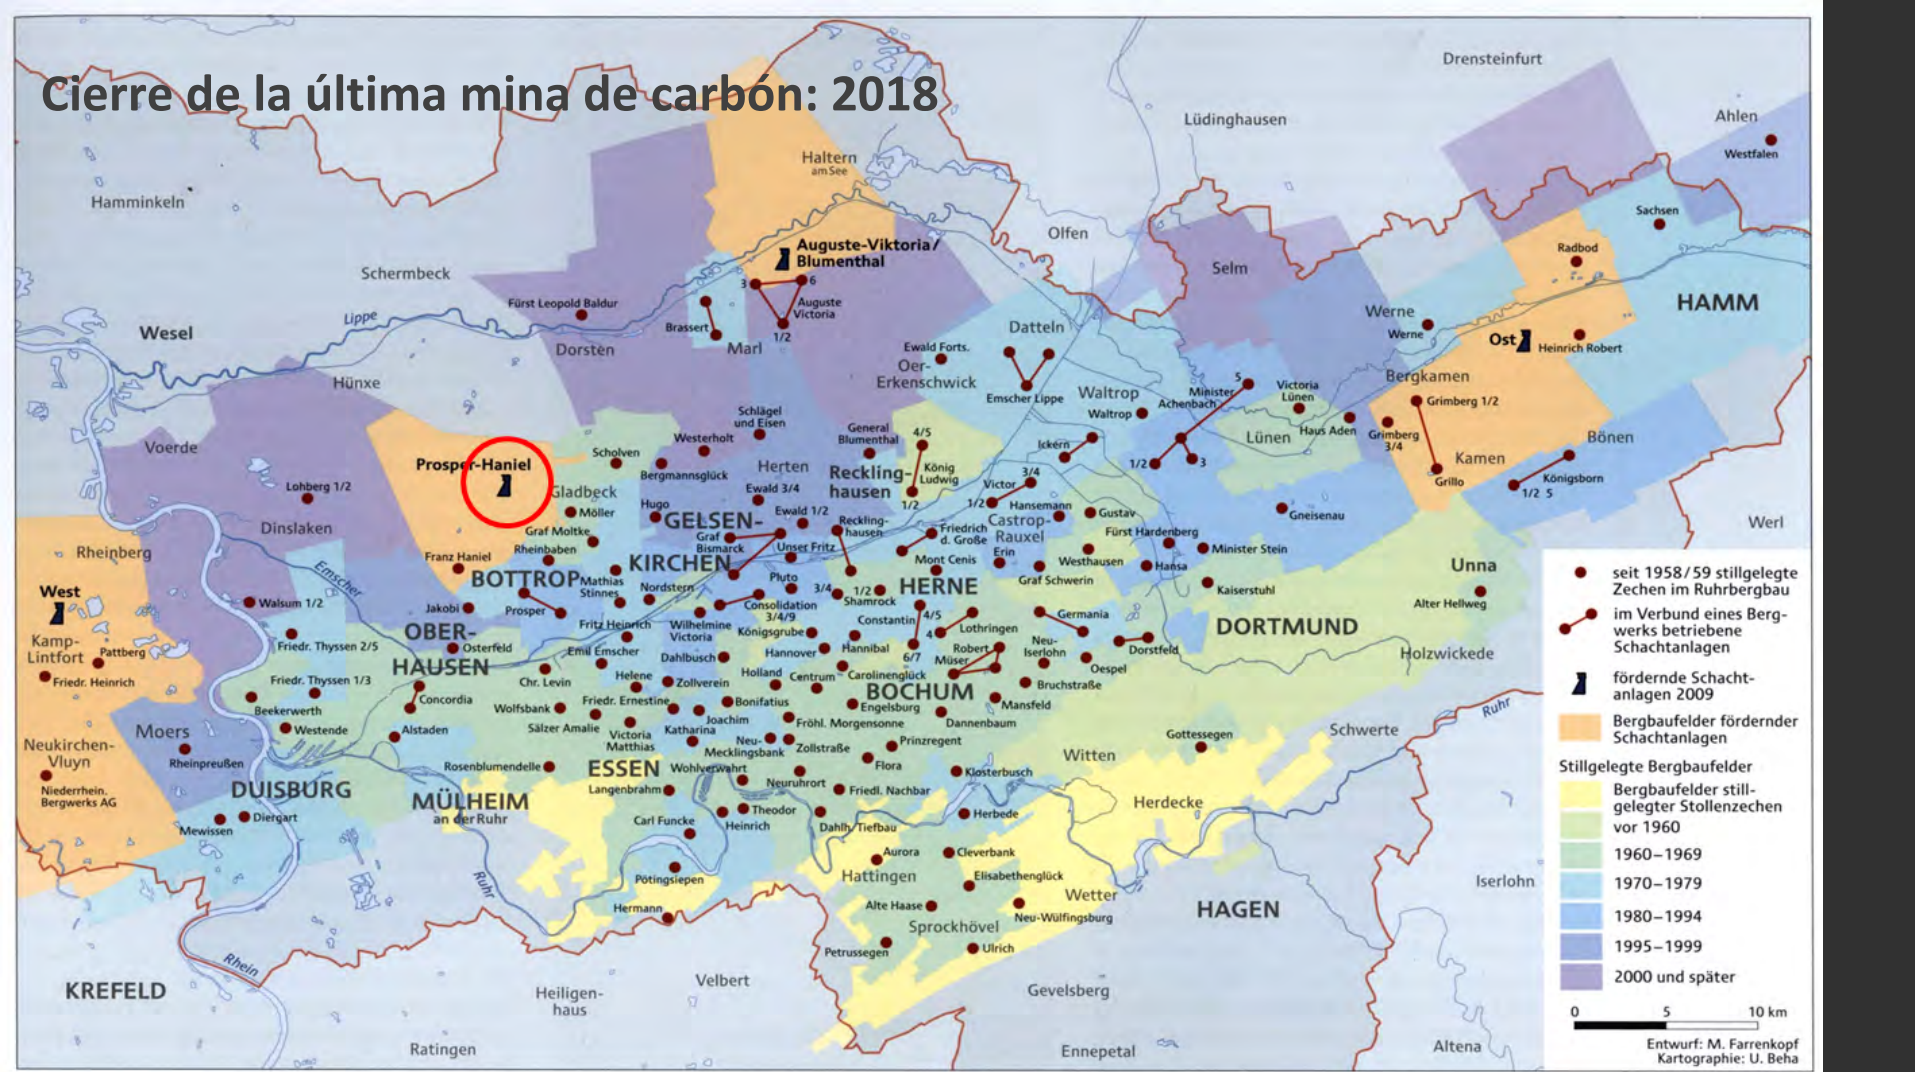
Cierre de la última mina de carbón: 2018

Drensteinfurt
Lüdinghausen
Ahlen
Westfalen
Haltern am See
Hamminkeln
Olfen
Sachsen
Radbod
Auguste-Viktoria / Blumenthal
Schermbeck
Selm
HAMM
Fürst Leopold Baldur
3
6
Auguste Victoria
Brassert
1/2
Werne
Werne
Ost
Heinrich Robert
Wesel
Lippe
Dorsten
Marl
Datteln
Ewald Forts.
Oer-Erkenschwick
Hünxe
Emscher Lippe
Waltrop
Waltrop
Minister Achenbach
5
Victoria Lünen
Bergkamen
Grimberg 1/2
Schlägel und Eisen
General Blumenthal
4/5
Westerholt
Lünen
Haus Aden
Grimberg 3/4
Bönen
Voerde
Scholven
Ickern
1/2
3
Kamen
Prosper-Haniel
Bergmannsglück
Herten
Recklinghausen
König Ludwig
Grillo
Königsborn
Lohberg 1/2
Gladbeck
Ewald 3/4
3/4
Victor
1/2 5
Hugo
1/2
Hansemann
Werl
Möller
GELSENKIRCHEN
Ewald 1/2
Recklinghausen
1/2
Castrop-Rauxel
Gustav
Gneisenau
Dinslaken
Graf Moltke
Graf Bismarck
Friedrich d. Große
Fürst Hardenberg
Rheinberg
Rheinbaben
Unser Fritz
Erin
Minister Stein
Franz Haniel
Mont Cenis
Westhausen
Hansa
Unna
West
BOTTROP
Mathias Stinnes
Nordstern
Pluto
3/4
1/2
Shamrock
HERNE
Graf Schwerin
Kaiserstuhl
Walsum 1/2
Jakobi
Prosper
Consolidation 3/4/9
4/5
Germania
Alter Hellweg
Kamp-Lintfort
OBERHAUSEN
Fritz Heinrich
Wilhelmine Victoria
Königsgrube
Constantin
4
Lothringen
DORTMUND
Pattberg
Friedr. Thyssen 2/5
Osterfeld
Emil Emscher
Dahlbusch
Hannover
Hannibal
Robert Müser
6/7
Neu-Iserlohn
Dorstfeld
Holzwickede
Friedr. Heinrich
Friedr. Thyssen 1/3
Chr. Levin
Helene
Zollverein
Holland
Centrum
Carolinenglück
Oespel
Concordia
BOCHUM
Bruchstraße
Beekerwerth
Wolfsbank
Friedr. Ernestine
Bonifatius
Engelsburg
Mansfeld
Westende
Alstaden
Sälzer Amalie
Joachim
Fröhl. Morgensonne
Dannenbaum
Moers
Victoria Matthias
Katharina
Neu-Mecklingsbank
Zollstraße
Prinzregent
Gottessegen
Ruhr
Neukirchen-Vluyn
Rheinpreußen
Rosenblumendelle
ESSEN
Wohlverwahrt
Flora
Witten
Schwerte
Niederrhein. Bergwerks AG
DUISBURG
MÜLHEIM an der Ruhr
Langenbrahm
Neuruhrort
Friedl. Nachbar
Klosterbusch
Herdecke
Mewissen
Diergart
Theodor
Herbede
Carl Funcke
Heinrich
Dahlh. Tiefbau
Aurora
Cleverbank
Ruhr
Pöttingsiepen
Hattingen
Elisabethenglück
Iserlohn
Hermann
Alte Haase
Wetter
HAGEN
Neu-Wülfingsburg
Sprockhövel
Rhein
Petrussegen
Ulrich
KREFELD
Velbert
Heiligenhaus
Gevelsberg
Ratingen
Ennepetal
Altena

seit 1958/59 stillgelegte Zechen im Ruhrbergbau
im Verbund eines Bergwerks betriebene Schachtanlagen
fördernde Schachtanlagen 2009
Bergbaufelder fördernder Schachtanlagen
Stillgelegte Bergbaufelder
Bergbaufelder stillgelegter Stollenzechen
vor 1960
1960–1969
1970–1979
1980–1994
1995–1999
2000 und später
0 5 10 km
Entwurf: M. Farrenkopf
Kartographie: U. Beha